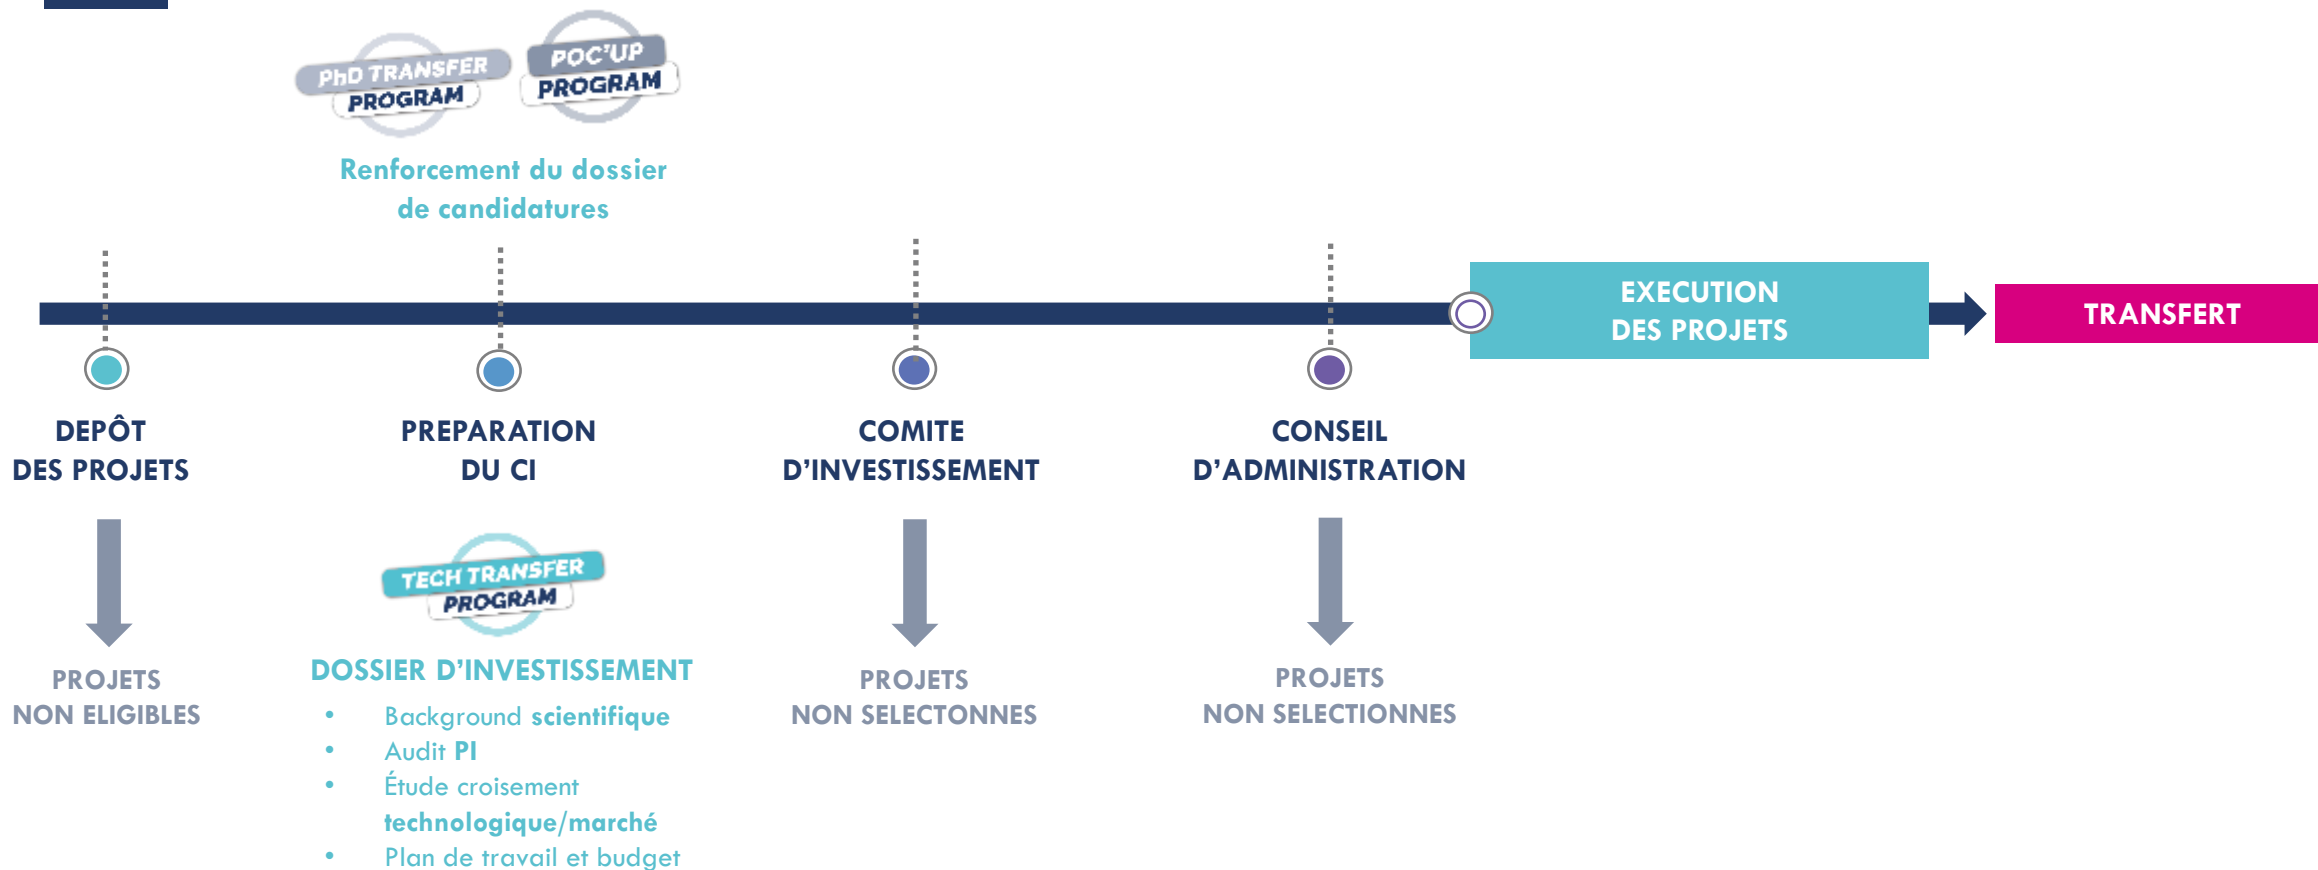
PhD TRANSFER PROGRAM

POC'UP PROGRAM

Renforcement du dossier de candidatures

EXECUTION DES PROJETS

TRANSFERT

DEPÔT DES PROJETS

PREPARATION DU CI

COMITE D'INVESTISSEMENT

CONSEIL D'ADMINISTRATION

PROJETS NON ELIGIBLES

TECH TRANSFER PROGRAM

DOSSIER D'INVESTISSEMENT

- Background scientifique
- Audit PI
- Étude croisement technologique/marché
- Plan de travail et budget

PROJETS NON SELECTONNES

PROJETS NON SELECTIONNES